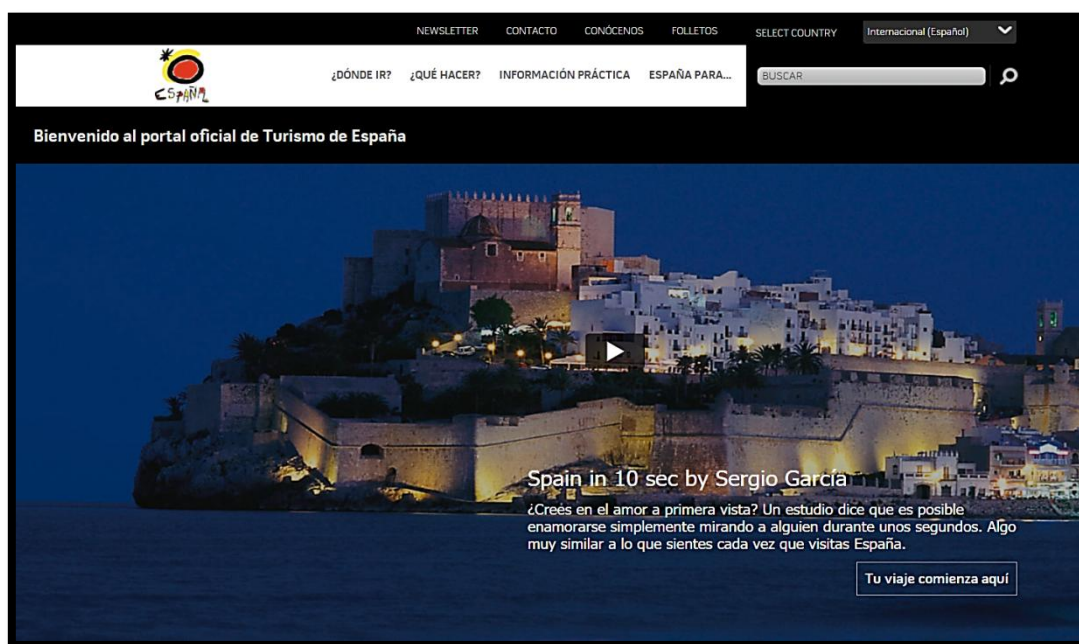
NEWSLETTER CONTACTO CONÓCENOS FOLLETOS SELECT COUNTRY Internacional (Español)

España

¿DÓNDE IR? ¿QUÉ HACER? INFORMACIÓN PRÁCTICA ESPAÑA PARA...

BUSCAR

Bienvenido al portal oficial de Turismo de España

Spain in 10 sec by Sergio García

¿Creés en el amor a primera vista? Un estudio dice que es posible enamorarse simplemente mirando a alguien durante unos segundos. Algo muy similar a lo que sientes cada vez que visitas España.

Tu viaje comienza aquí